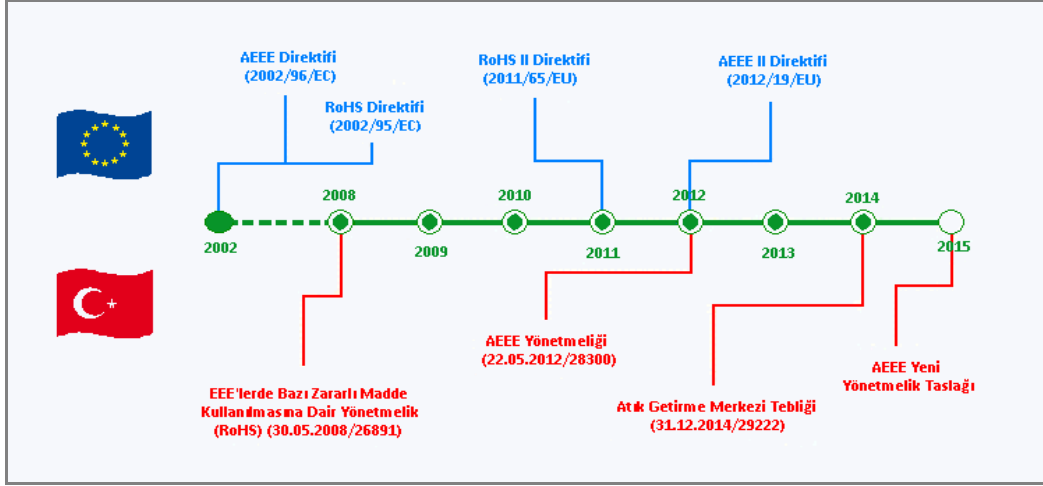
AEEE Direktifi
(2002/96/EC)

RoHS Direktifi
(2002/95/EC)

RoHS II Direktifi
(2011/65/EU)

AEEE II Direktifi
(2012/19/EU)

2008

2010

2012

2014

2002

2009

2011

2013

2015

AEEE Yönetmeliği
(22.05.2012/28300)

AEEE Yeni
Yönetmelik Taslağı

EEE'lerde Bazı Zararlı Madde
Kullanılmasına Dair Yönetmelik
(RoHS) (30.05.2008/26891)

Atık Getirme Merkezi Tebliği
(31.12.2014/29222)